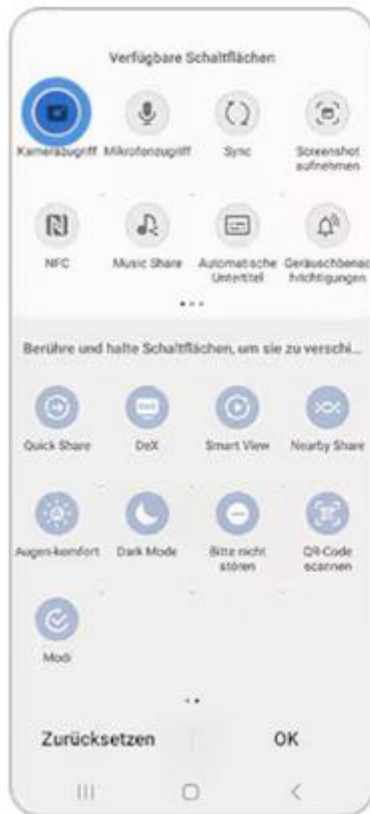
Verfügbare Schaltflächen

Kamerazugriff
Mikrofonzugriff
Sync
Screenshot aufnehmen

NFC
Music Share
Automatische Untertitel
Geräuschbenachrichtigungen

Berühre und halte Schaltflächen, um sie zu verschi...

Quick Share
DeX
Smart View
Nearby Share

Augen-komfort
Dark Mode
Bitte nicht stören
QR-Code scannen

Modi

Zurücksetzen
OK